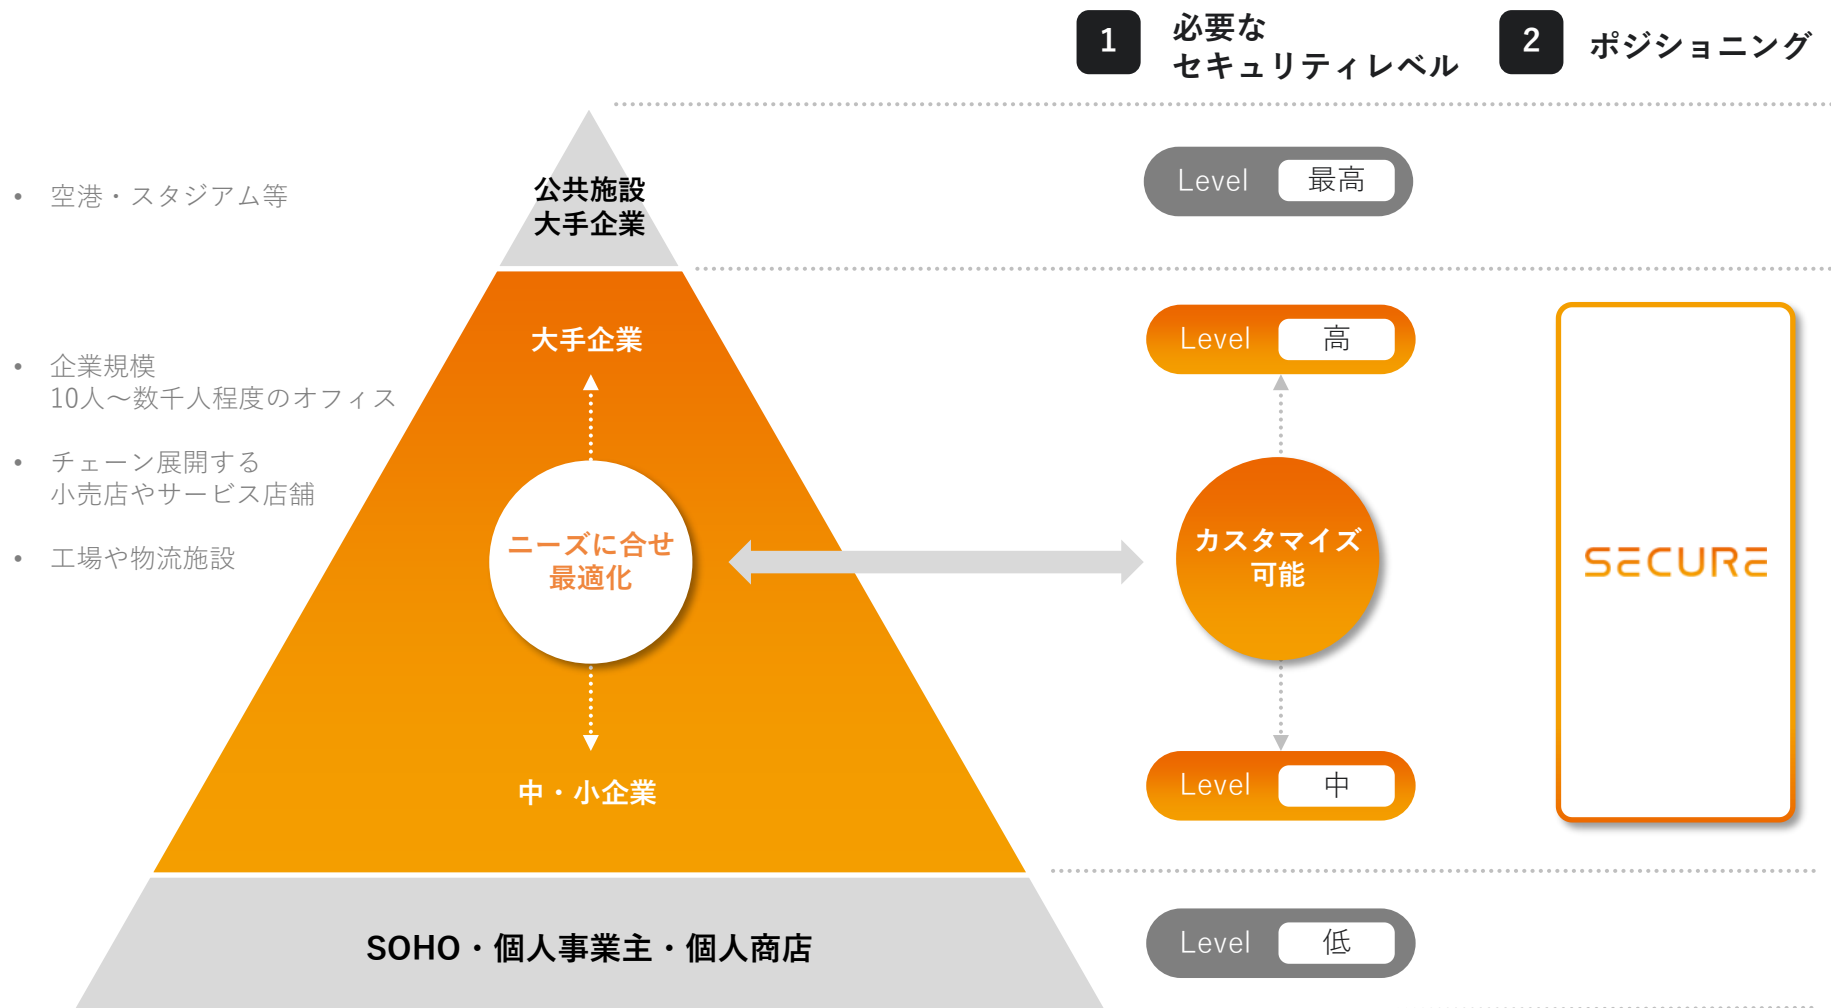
1 必要な
セキュリティレベル

2 ポジショニング

• 空港・スタジアム等

公共施設
大手企業

Level 最高

• 企業規模
10人～数千人程度のオフィス

• チェーン展開する
小売店やサービス店舗

• 工場や物流施設

大手企業

ニーズに合せ
最適化

中・小企業

Level 高

カスタマイズ
可能

Level 中

SECURE

SOHO・個人事業主・個人商店

Level 低